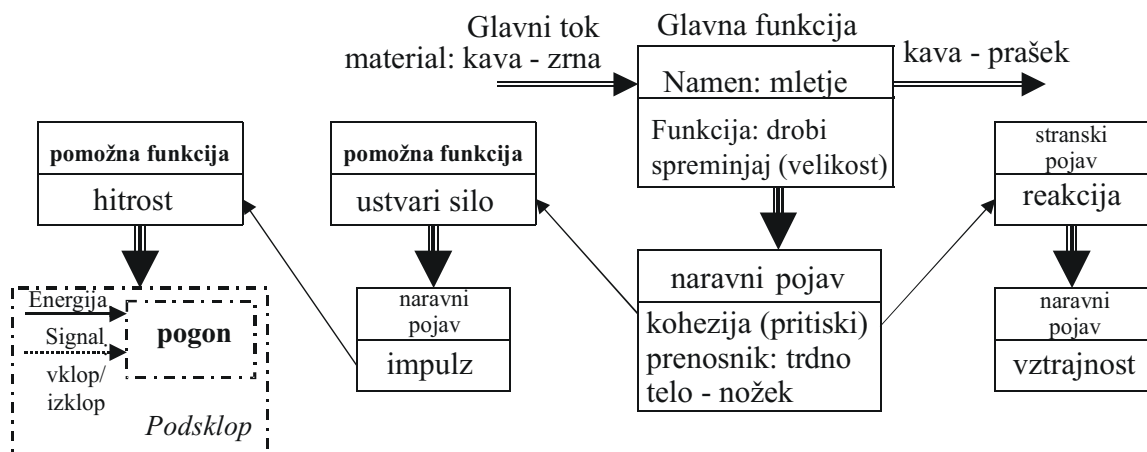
Glavni tok
material: kava - zrna

Glavna funkcija

Namen: mletje

kava - prašek

Funkcija: drobi
spreminjaj (velikost)

pomožna funkcija

hitrost

pomožna funkcija

ustvari silo

stranski pojav

reakcija

Energija

Signal

vklop/
izklop

pogon

Podsklop

naravni pojav

impulz

naravni pojav

kohezija (pritiski)
prenosnik: trdno
telo - nožek

naravni pojav

vztrajnost